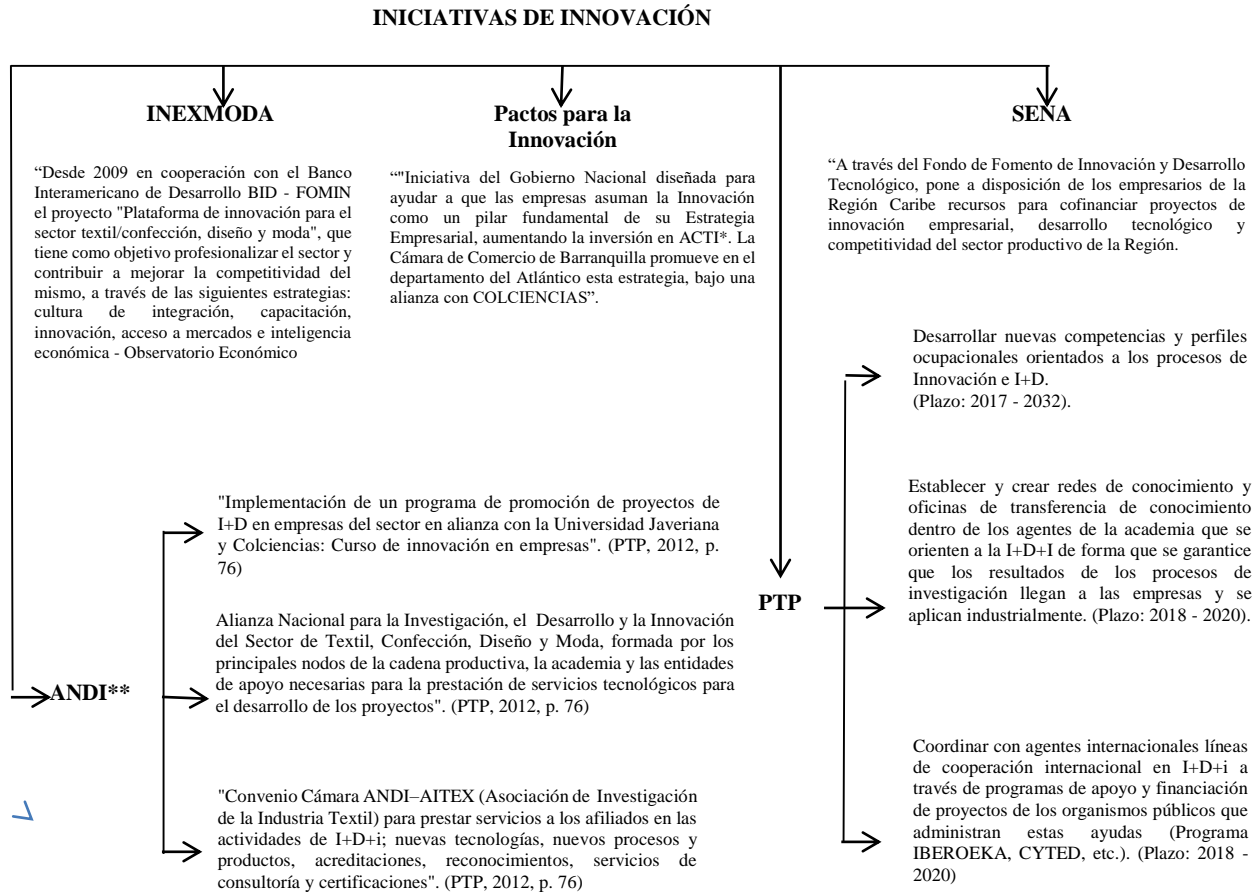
INICIATIVAS DE INNOVACIÓN

INEXMODA

“Desde 2009 en cooperación con el Banco Interamericano de Desarrollo BID - FOMIN el proyecto "Plataforma de innovación para el sector textil/confección, diseño y moda", que tiene como objetivo profesionalizar el sector y contribuir a mejorar la competitividad del mismo, a través de las siguientes estrategias: cultura de integración, capacitación, innovación, acceso a mercados e inteligencia económica - Observatorio Económico

Pactos para la Innovación

“"Iniciativa del Gobierno Nacional diseñada para ayudar a que las empresas asuman la Innovación como un pilar fundamental de su Estrategia Empresarial, aumentando la inversión en ACTI*. La Cámara de Comercio de Barranquilla promueve en el departamento del Atlántico esta estrategia, bajo una alianza con COLCIENCIAS”.

SENA

“A través del Fondo de Fomento de Innovación y Desarrollo Tecnológico, pone a disposición de los empresarios de la Región Caribe recursos para cofinanciar proyectos de innovación empresarial, desarrollo tecnológico y competitividad del sector productivo de la Región.

ANDI**

"Implementación de un programa de promoción de proyectos de I+D en empresas del sector en alianza con la Universidad Javeriana y Colciencias: Curso de innovación en empresas". (PTP, 2012, p. 76)

Alianza Nacional para la Investigación, el Desarrollo y la Innovación del Sector de Textil, Confección, Diseño y Moda, formada por los principales nodos de la cadena productiva, la academia y las entidades de apoyo necesarias para la prestación de servicios tecnológicos para el desarrollo de los proyectos". (PTP, 2012, p. 76)

"Convenio Cámara ANDI–AITEX (Asociación de Investigación de la Industria Textil) para prestar servicios a los afiliados en las actividades de I+D+i; nuevas tecnologías, nuevos procesos y productos, acreditaciones, reconocimientos, servicios de consultoría y certificaciones". (PTP, 2012, p. 76)

PTP

Desarrollar nuevas competencias y perfiles ocupacionales orientados a los procesos de Innovación e I+D. (Plazo: 2017 - 2032).

Establecer y crear redes de conocimiento y oficinas de transferencia de conocimiento dentro de los agentes de la academia que se orienten a la I+D+I de forma que se garantice que los resultados de los procesos de investigación llegan a las empresas y se aplican industrialmente. (Plazo: 2018 - 2020).

Coordinar con agentes internacionales líneas de cooperación internacional en I+D+i a través de programas de apoyo y financiación de proyectos de los organismos públicos que administran estas ayudas (Programa IBEROEKA, CYTED, etc.). (Plazo: 2018 - 2020)